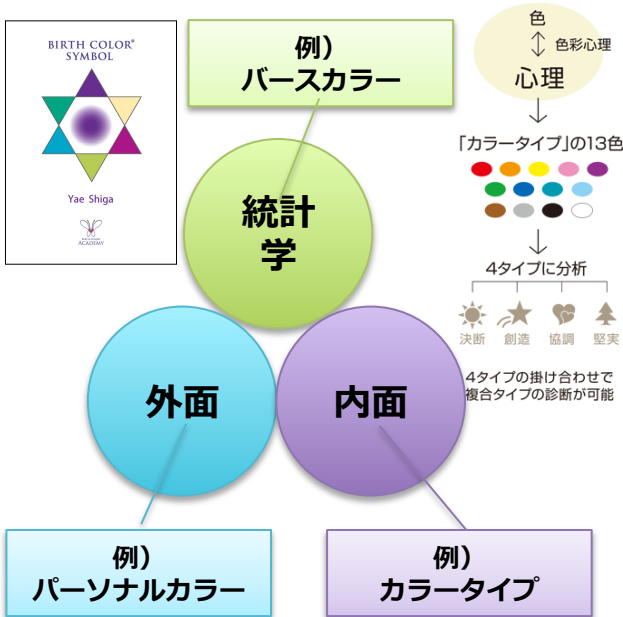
BIRTH COLOR®
SYMBOL

Yae Shiga

ACADEMY

例）
バースカラー

統計学

外面

内面

例）
パーソナルカラー

例）
カラータイプ

色

色彩心理

心理

「カラータイプ」の13色

4タイプに分析

決断 創造 協調 堅実

4タイプの掛け合わせで
複合タイプの診断が可能